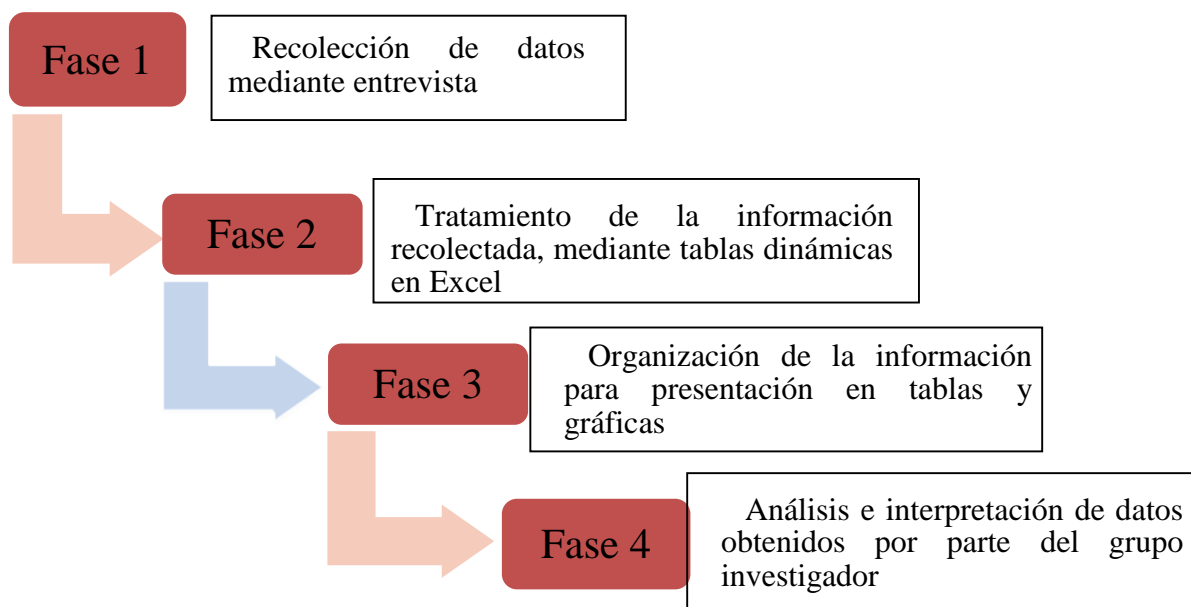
Fase 1

Recolección de datos mediante entrevista

Fase 2

Tratamiento de la información recolectada, mediante tablas dinámicas en Excel

Fase 3

Organización de la información para presentación en tablas y gráficas

Fase 4

Análisis e interpretación de datos obtenidos por parte del grupo investigador